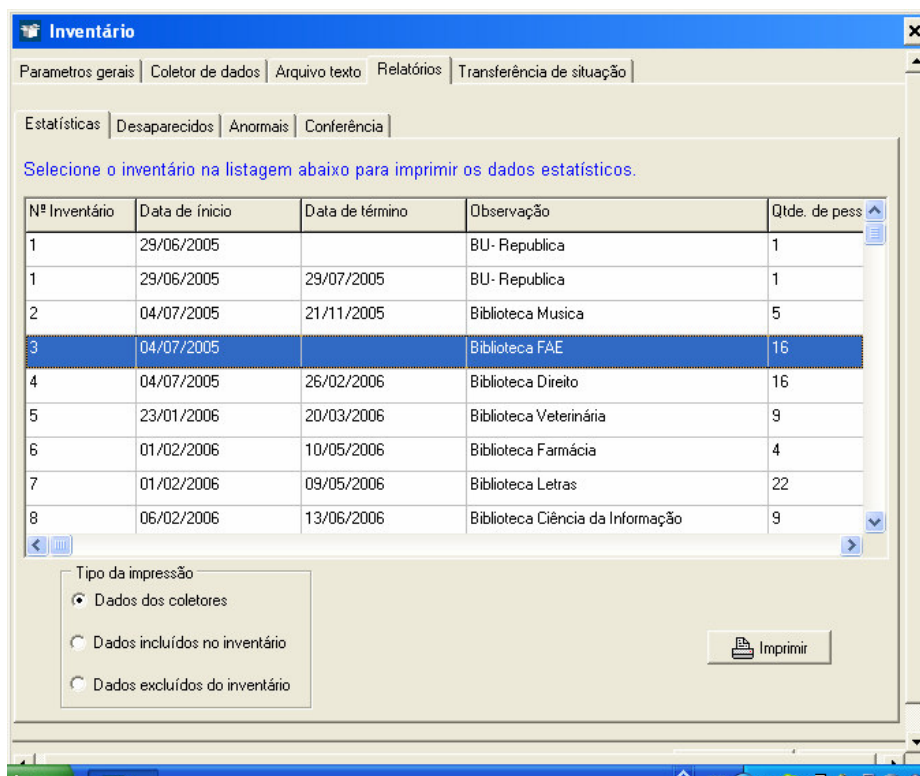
Inventário

Parametros gerais | Coletor de dados | Arquivo texto | Relatórios | Transferência de situação

Estatísticas | Desaparecidos | Anormais | Conferência

Selecione o inventário na listagem abaixo para imprimir os dados estatísticos.

| Nº Inventário | Data de início | Data de término | Observação | Qtde. de pess |
|---|---|---|---|---|
| 1 | 29/06/2005 | | BU- Republica | 1 |
| 1 | 29/06/2005 | 29/07/2005 | BU- Republica | 1 |
| 2 | 04/07/2005 | 21/11/2005 | Biblioteca Musica | 5 |
| 3 | 04/07/2005 | | Biblioteca FAE | 16 |
| 4 | 04/07/2005 | 26/02/2006 | Biblioteca Direito | 16 |
| 5 | 23/01/2006 | 20/03/2006 | Biblioteca Veterinária | 9 |
| 6 | 01/02/2006 | 10/05/2006 | Biblioteca Farmácia | 4 |
| 7 | 01/02/2006 | 09/05/2006 | Biblioteca Letras | 22 |
| 8 | 06/02/2006 | 13/06/2006 | Biblioteca Ciência da Informação | 9 |

Tipo da impressão
Dados dos coletores
Dados incluídos no inventário
Dados excluídos do inventário

Imprimir